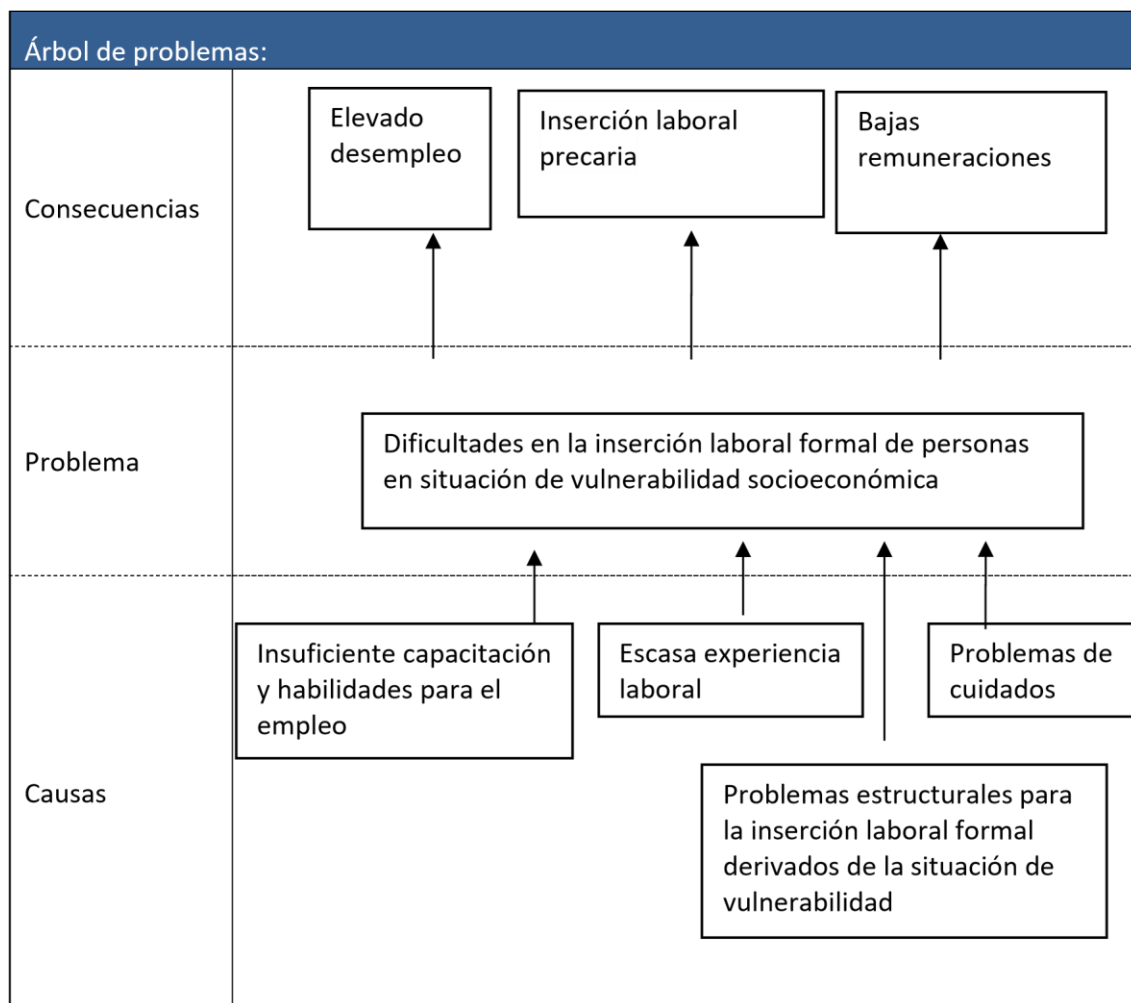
Árbol de problemas:

Consecuencias

Elevado desempleo

Inserción laboral precaria

Bajas remuneraciones

Problema

Dificultades en la inserción laboral formal de personas en situación de vulnerabilidad socioeconómica

Causas

Insuficiente capacitación y habilidades para el empleo

Escasa experiencia laboral

Problemas de cuidados

Problemas estructurales para la inserción laboral formal derivados de la situación de vulnerabilidad